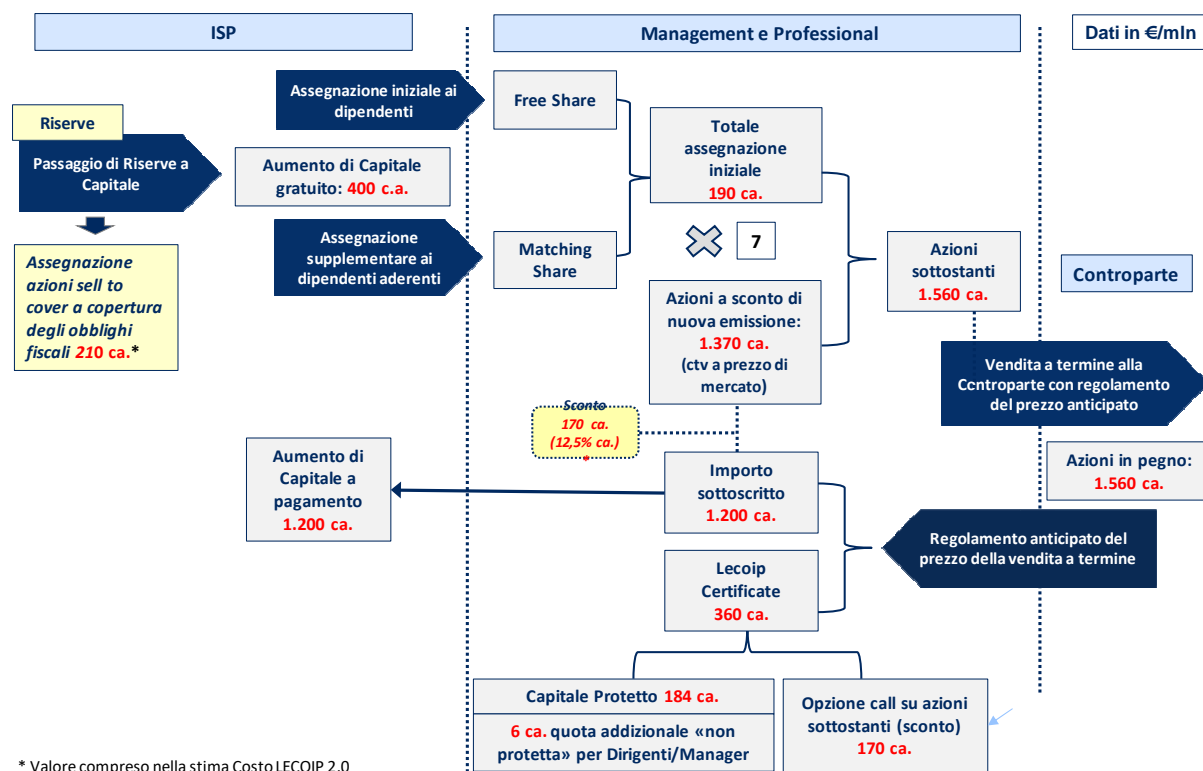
ISP

Management e Professional

Dati in €/mln

Riserve

Passaggio di Riserve a Capitale

Assegnazione azioni sell to cover a copertura degli obblighi fiscali 210 ca.*

Assegnazione iniziale ai dipendenti

Aumento di Capitale gratuito: 400 c.a.

Assegnazione supplementare ai dipendenti aderenti

Free Share

Matching Share

Totale assegnazione iniziale 190 ca.

7

Azioni a sconto di nuova emissione: 1.370 ca. (ctv a prezzo di mercato)

Azioni sottostanti 1.560 ca.

Controparte

Vendita a termine alla Controparte con regolamento del prezzo anticipato

Sconto 170 ca. (12,5% ca.)

Aumento di Capitale a pagamento 1.200 ca.

Importo sottoscritto 1.200 ca.

Azioni in pegno: 1.560 ca.

Regolamento anticipato del prezzo della vendita a termine

Lecoip Certificate 360 ca.

Capitale Protetto 184 ca.

6 ca. quota addizionale «non protetta» per Dirigenti/Manager

Opzione call su azioni sottostanti (sconto) 170 ca.

* Valore compreso nella stima Costo LECOIP 2.0